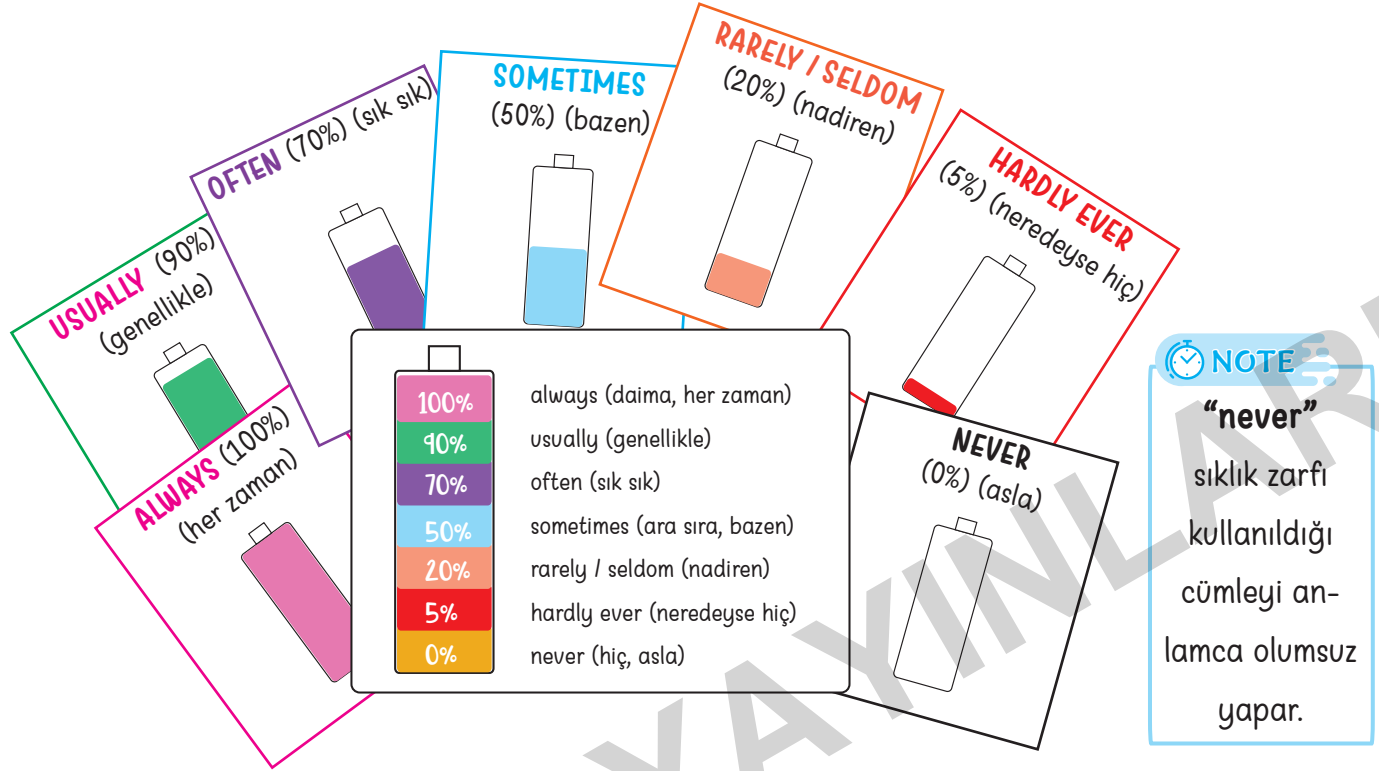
USUALLY (90%) (genellikle)

OFTEN (70%) (sık sık)

SOMETIMES (50%) (bazen)

RARELY / SELDOM (20%) (nadiren)

HARDLY EVER (5%) (neredeyse hiç)

ALWAYS (100%) (her zaman)

| | |
|---|---|
| 100% | always (daima, her zaman) |
| 90% | usually (genellikle) |
| 70% | often (sık sık) |
| 50% | sometimes (ara sıra, bazen) |
| 20% | rarely / seldom (nadiren) |
| 5% | hardly ever (neredeyse hiç) |
| 0% | never (hiç, asla) |

NEVER (0%) (asla)

NOTE

"never" sıklık zarfı kullanıldığı cümleyi anlamca olumsuz yapar.

YAYINLAR